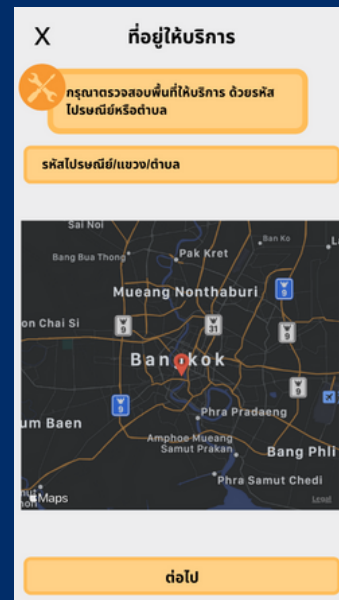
X ที่อยู่ให้บริการ

กรุณาตรวจสอบพื้นที่ให้บริการ ด้วยรหัสไปรษณีย์หรือตำบล

รหัสไปรษณีย์/แขวง/ตำบล

Sai Noi
Bang Bua Thong
Pak Kret
Ban Ko
Mueang Nonthaburi
9
on Chai Si
9
31
9
Bangkok
9
9
Phra Pradaeng
um Baen
Amphoe Mueang Samut Prakan
Bang Phli
Phra Samut Chedi
Maps
Legal

ต่อไป